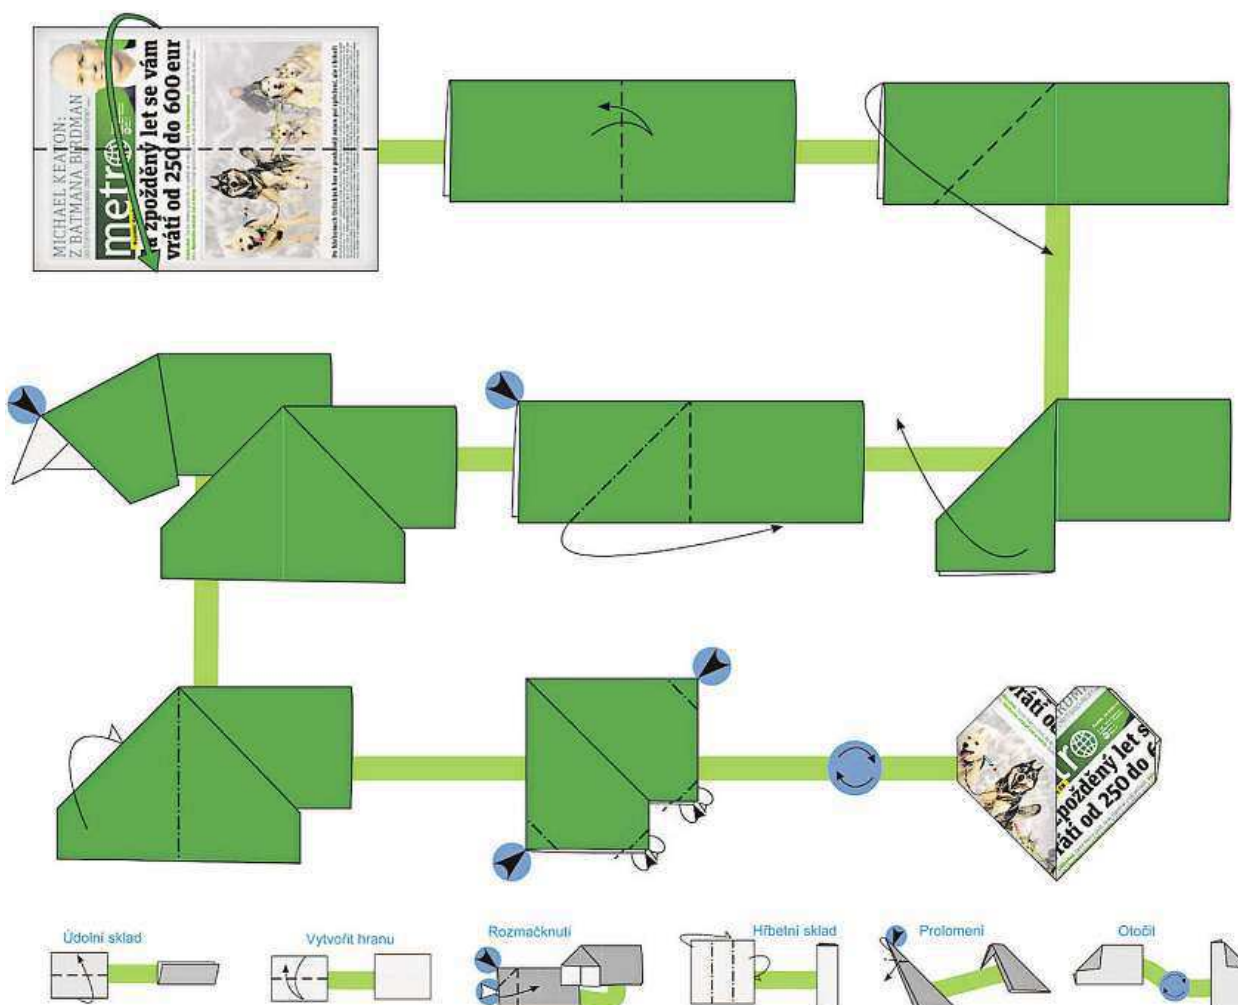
MICHAEL KEATON: Z BATMANA BIRDMAN

metro

Za zpožděný let se vám vrátí od 250 do 600 eur

vrátí o
zpožděný let s
rátí od 250 do

Údolní sklad

Vytvořit hranu

Rozmačknutí

Hřbetní sklad

Prolomení

Otočit